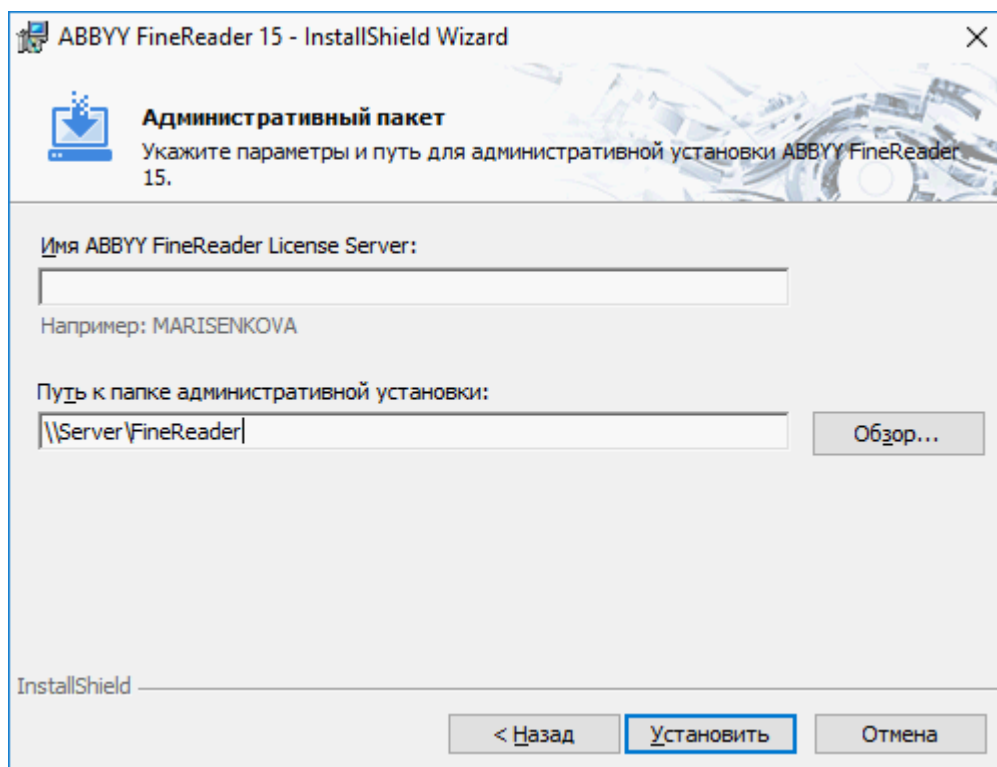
ABBYY FineReader 15 - InstallShield Wizard

×

Административный пакет

Укажите параметры и путь для административной установки ABBYY FineReader 15.

Имя ABBYY FineReader License Server:

Например: MARISENKOVA

Путь к папке административной установки:

\\Server\FineReader

Обзор...

InstallShield

< Назад

Установить

Отмена